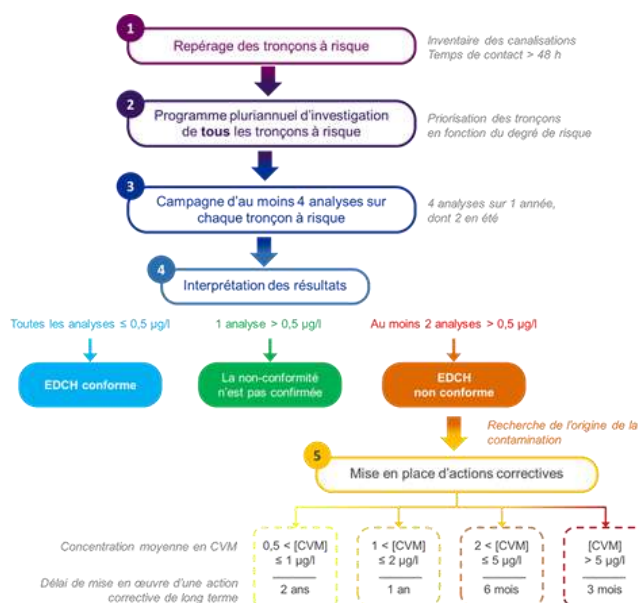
1
Repérage des tronçons à risque

Inventaire des canalisations
Temps de contact > 48 h

2
Programme pluriannuel d'investigation de **tous** les tronçons à risque

Priorisation des tronçons en fonction du degré de risque

3
Campagne d'au moins 4 analyses sur chaque tronçon à risque

4 analyses sur 1 année, dont 2 en été

4
Interprétation des résultats

Toutes les analyses ≤ 0,5 µg/l

1 analyse > 0,5 µg/l

Au moins 2 analyses > 0,5 µg/l

EDCH conforme

La non-conformité n'est pas confirmée

EDCH non conforme

Recherche de l'origine de la contamination

5
Mise en place d'actions correctives

Concentration moyenne en CVM

Délai de mise en œuvre d'une action corrective de long terme

| 0,5 < [CVM] ≤ 1 µg/l | 1 < [CVM] ≤ 2 µg/l | 2 < [CVM] ≤ 5 µg/l | [CVM] > 5 µg/l |
|---|---|---|---|
| 2 ans | 1 an | 6 mois | 3 mois |